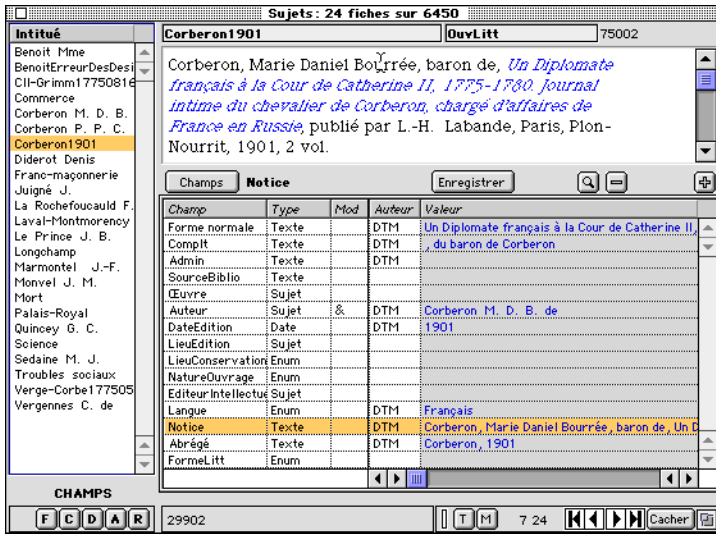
Sujets: 24 fiches sur 6450

Intitué

Benoit Mme
BenoitErreurDesDesi
Cll-Grimm17750816
Commerce
Corberon M. D. B.
Corberon P. P. C.
Corberon1901
Diderot Denis
Franc-maçonnerie
Juigné J.
La Rochefoucauld F.
Laval-Montmorency
Le Prince J. B.
Longchamp
Marmontel J.-F.
Monvel J. M.
Mort
Palais-Royal
Quincey G. C.
Science
Sedaine M. J.
Troubles sociaux
Verge-Corbe177505
Vergennes C. de

CHAMPS

F C D A R

Corberon1901 | OuvLitt | 75002

Corberon, Marie Daniel Bourrée, baron de, *Un Diplomate français à la Cour de Catherine II, 1775-1780. journal intime du chevalier de Corberon, chargé d'affaires de France en Russie*, publié par L.-H. Labande, Paris, Plon-Nourrit, 1901, 2 vol.

Champs Notice Enregistrer

| Champ | Type | Mod | Auteur | Valeur |
|---|---|---|---|---|
| Forme normale | Texte | | DTM | Un Diplomate français à la Cour de Catherine II, |
| Complt | Texte | | DTM | , du baron de Corberon |
| Admin | Texte | | DTM | |
| SourceBiblio | Texte | | | |
| Œuvre | Sujet | | | |
| Auteur | Sujet | & | DTM | Corberon M. D. B. de |
| DateEdition | Date | | DTM | 1901 |
| LieuEdition | Sujet | | | |
| LieuConservation | Enum | | | |
| NatureOuvrage | Enum | | | |
| EditeurIntellectue | Sujet | | | |
| Langue | Enum | | DTM | Français |
| Notice | Texte | | DTM | Corberon, Marie Daniel Bourrée, baron de, Un D |
| Abrégé | Texte | | DTM | Corberon, 1901 |
| FormeLitt | Enum | | | |

29902 T M 7 24 Cacher